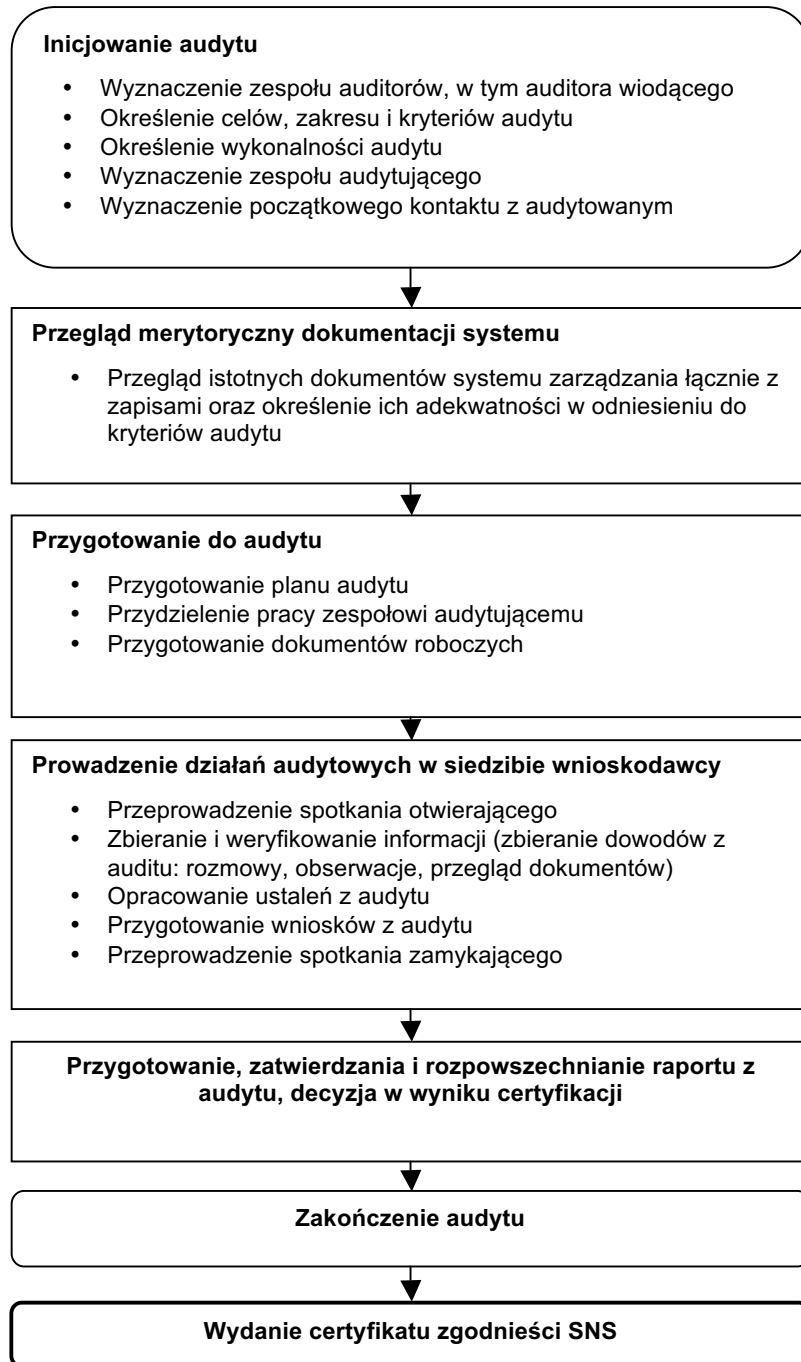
**Inicjowanie audytu**

- Wyznaczenie zespołu auditorów, w tym auditora wiodącego
- Określenie celów, zakresu i kryteriów audytu
- Określenie wykonalności audytu
- Wyznaczenie zespołu audytującego
- Wyznaczenie początkowego kontaktu z audytowanym

**Przegląd merytoryczny dokumentacji systemu**

- Przegląd istotnych dokumentów systemu zarządzania łącznie z zapisami oraz określenie ich adekwatności w odniesieniu do kryteriów audytu

**Przygotowanie do audytu**

- Przygotowanie planu audytu
- Przydzielenie pracy zespołowi audytującemu
- Przygotowanie dokumentów roboczych

**Prowadzenie działań audytowych w siedzibie wnioskodawcy**

- Przeprowadzenie spotkania otwierającego
- Zbieranie i weryfikowanie informacji (zbieranie dowodów z auditu: rozmowy, obserwacje, przegląd dokumentów)
- Opracowanie ustaleń z audytu
- Przygotowanie wniosków z audytu
- Przeprowadzenie spotkania zamykającego

**Przygotowanie, zatwierdzania i rozpowszechnianie raportu z audytu, decyzja w wyniku certyfikacji**

**Zakończenie audytu**

**Wydanie certyfikatu zgodneści SNS**